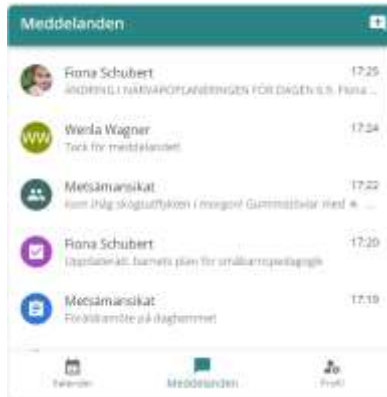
Meddelanden

Fiona Schubert
17:25
ÄNDRING I NÄRVAROPLANERINGEN FÖR DAGEN 6.5. Fiona ...

WW
Wenla Wagner
17:24
Tack för meddelandet

Metsämansikat
17:22
Kom ihåg skogsutflykten i morgon! Gummistövlar med ...

Fiona Schubert
17:20
Uppdaterat: barnets plan för småbarnspedagogik

Metsämansikat
17:19
Föräldramöte på daghemmet

Kalender
Meddelanden
Profil